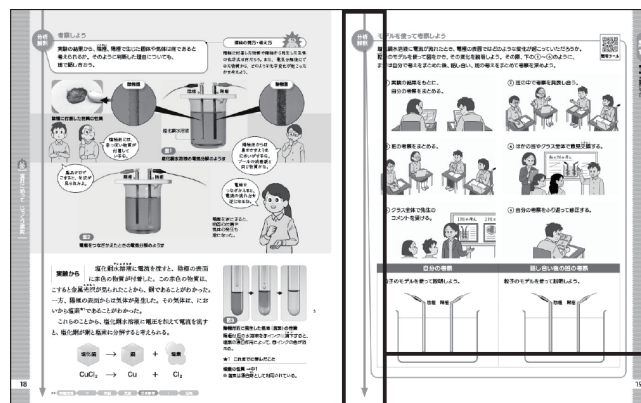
考察しよう

実験の結果から、陽極、陰極で生じた銅や気体は何であると考えられるか。そのように判断した理由についても、話し合おう。

陰極に付着した物質の様子

陽極

陰極

陽極付近では、においのある気体が発生している。

陰極付近は赤い色をしている。

陽極付近の水溶液をとって、水に入れると色が消えた。

図1 塩化銅水溶液の電気分解のようす

図2 電極をつなぎかえたときの電極の様子

実験から　塩化銅水溶液に電流を流すと、陰極の表面に赤色の物質が付着した。この赤色の物質は、こすると金属光沢が見られたことから、銅であることがわかった。一方、陽極の表面からは気体が発生した。その気体は、においから塩素であることがわかった。

これらのことから、塩化銅水溶液に電流を流して電気を流すと、塩化銅が銅と塩素に分解すると考えられる。

塩化銅 → 銅 + 塩素

$CuCl_2$ → $Cu$ + $Cl_2$

18

分析解釈　モデルを使って考察しよう

塩化銅水溶液に電流が流れたとき、電極の表面ではどのような変化が起こっていたのだろうか。原子のモデルを使って説明から、その変化を説明しよう。その際、下の①〜⑤のように、まず自分の考えをまとめ、話し合い、班の考えをまとめて考察しよう。

① 実験の結果をもとに、自分の考えをまとめる。

② 班の中で考察を発表し合う。

③ 班の考察をまとめる。

④ ほかの班やクラス全体で意見交換する。

⑤ クラス全体で先生のコメントを聞く。

⑥ 自分の考察をふり返って修正する。

自分の考察

話し合い後の班の考察

自分のモデルを使って説明しよう。

班でモデルを使って説明しよう。

陰極　陽極

陰極　陽極

19